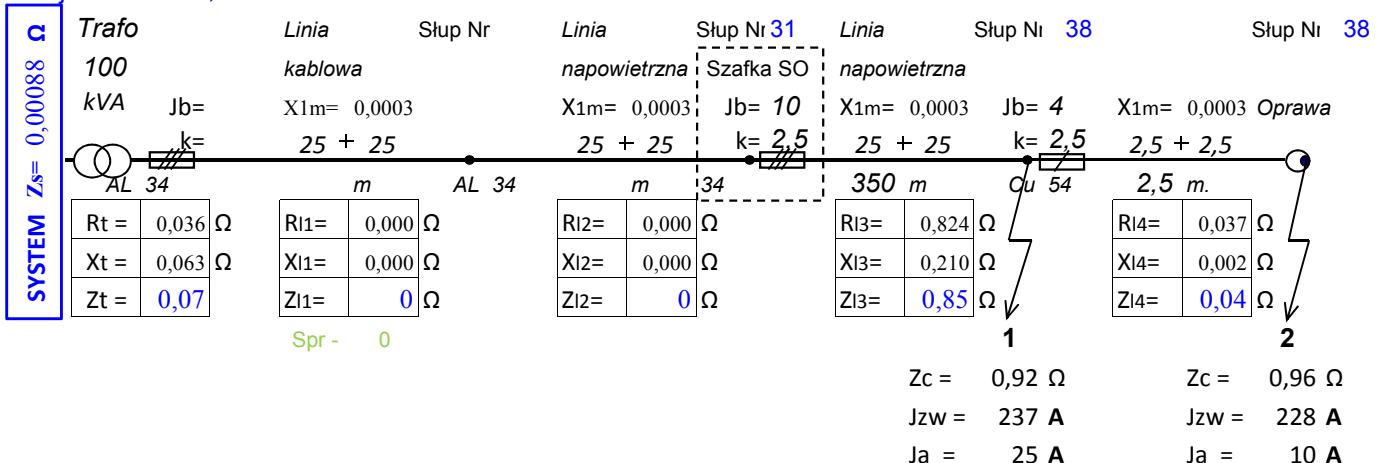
SYSTEM Zs= 0,00088 Ω

Trafo
100
kVA

Jb=
k=
AL 34

Linia
kablowa
X1m= 0,0003
25 + 25
m

Słup Nr
AL 34

Linia
napowietrzna
X1m= 0,0003
25 + 25
m

Słup Nr 31
Szafka SO
Jb= 10
k= 2,5
34

Linia
napowietrzna
X1m= 0,0003
25 + 25
350 m

Słup Nr 38
Jb= 4
k= 2,5
Cu 54

X1m= 0,0003
2,5 + 2,5
2,5 m.

Słup Nr 38
Oprawa

| Rt = | 0,036 | Ω |
|---|---|---|
| Xt = | 0,063 | Ω |
| Zt = | 0,07 | |

| Rl1= | 0,000 | Ω |
|---|---|---|
| Xl1= | 0,000 | Ω |
| Zl1= | 0 | Ω |

Spr - 0

| Rl2= | 0,000 | Ω |
|---|---|---|
| Xl2= | 0,000 | Ω |
| Zl2= | 0 | Ω |

| Rl3= | 0,824 | Ω |
|---|---|---|
| Xl3= | 0,210 | Ω |
| Zl3= | 0,85 | Ω |

| Rl4= | 0,037 | Ω |
|---|---|---|
| Xl4= | 0,002 | Ω |
| Zl4= | 0,04 | Ω |

1
Zc = 0,92 Ω
Jzw = 237 A
Ja = 25 A

2
Zc = 0,96 Ω
Jzw = 228 A
Ja = 10 A